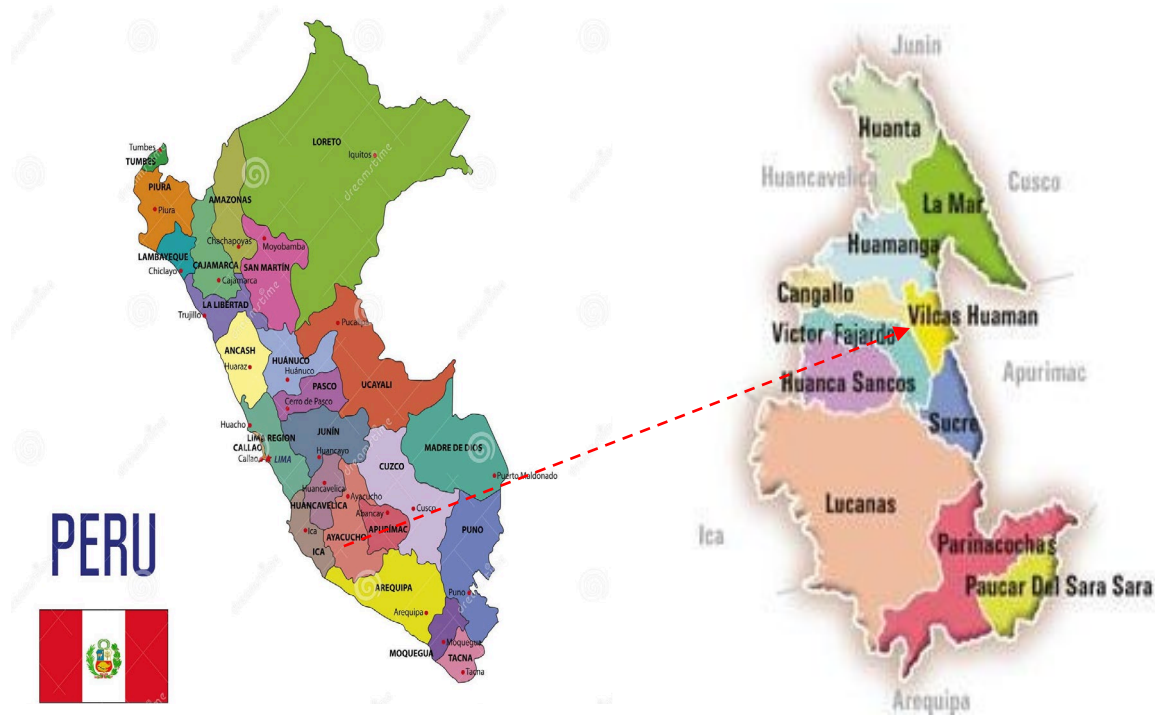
Tumbes
TUMBES
PIURA
Piura
AMAZONAS
LORETO
Iquitos
Chachapoyas
Moyobamba
LAMBAYEQUE
Chiclayo
CAJAMARCA
Cajamarca
SAN MARTÍN
LA LIBERTAD
Trujillo
Pucallpa
ANCASH
Huaraz
HUÁNUCO
Huánuco
PASCO
Cerro de Pasco
UCAYALI
Huacho
LIMA REGION
CALLAO
Callao
LIMA
JUNÍN
Huancayo
MADRE DE DIOS
Puerto Maldonado
CUZCO
Huancavelica
Ayacucho
HUANCAVELICA
Abancay
Cusco
Ica
APURÍMAC
AYACUCHO
ICA
PUNO
AREQUIPA
Arequipa
Puno
Moquegua
MOQUEGUA
TACNA
Tacna
dreamstime
PERU

Junin
Huanta
Huancavelica
Cusco
La Mar
Huamanga
Cangallo
Vilcas Huaman
Victor Fajardo
Apurimac
Huanca Sancos
Sucre
Lucanas
Ica
Parinacochas
Paucar Del Sara Sara
Arequipa